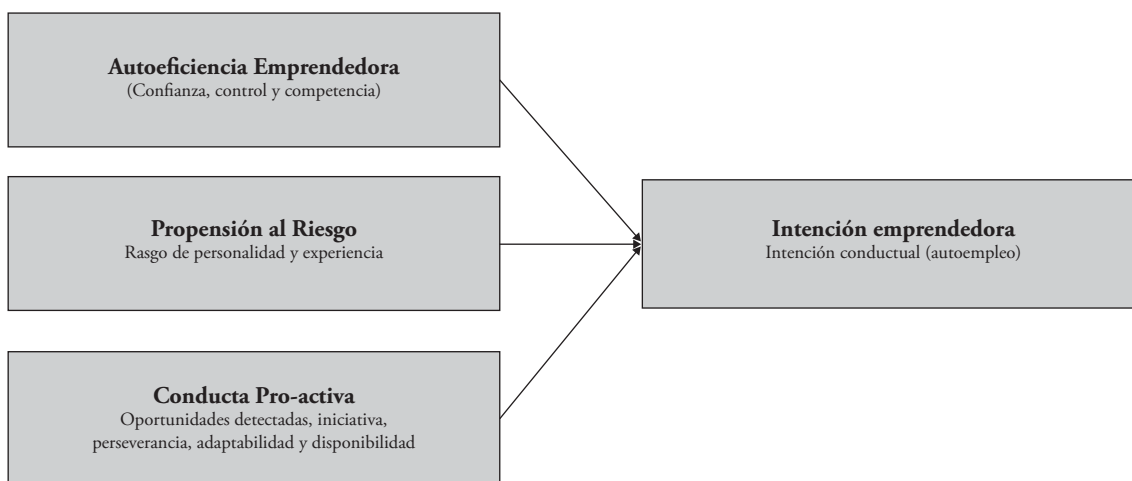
**Autoeficiencia Emprendedora**
(Confianza, control y competencia)

**Propensión al Riesgo**
Rasgo de personalidad y experiencia

**Conducta Pro-activa**
Oportunidades detectadas, iniciativa, perseverancia, adaptabilidad y disponibilidad

**Intención emprendedora**
Intención conductual (autoempleo)